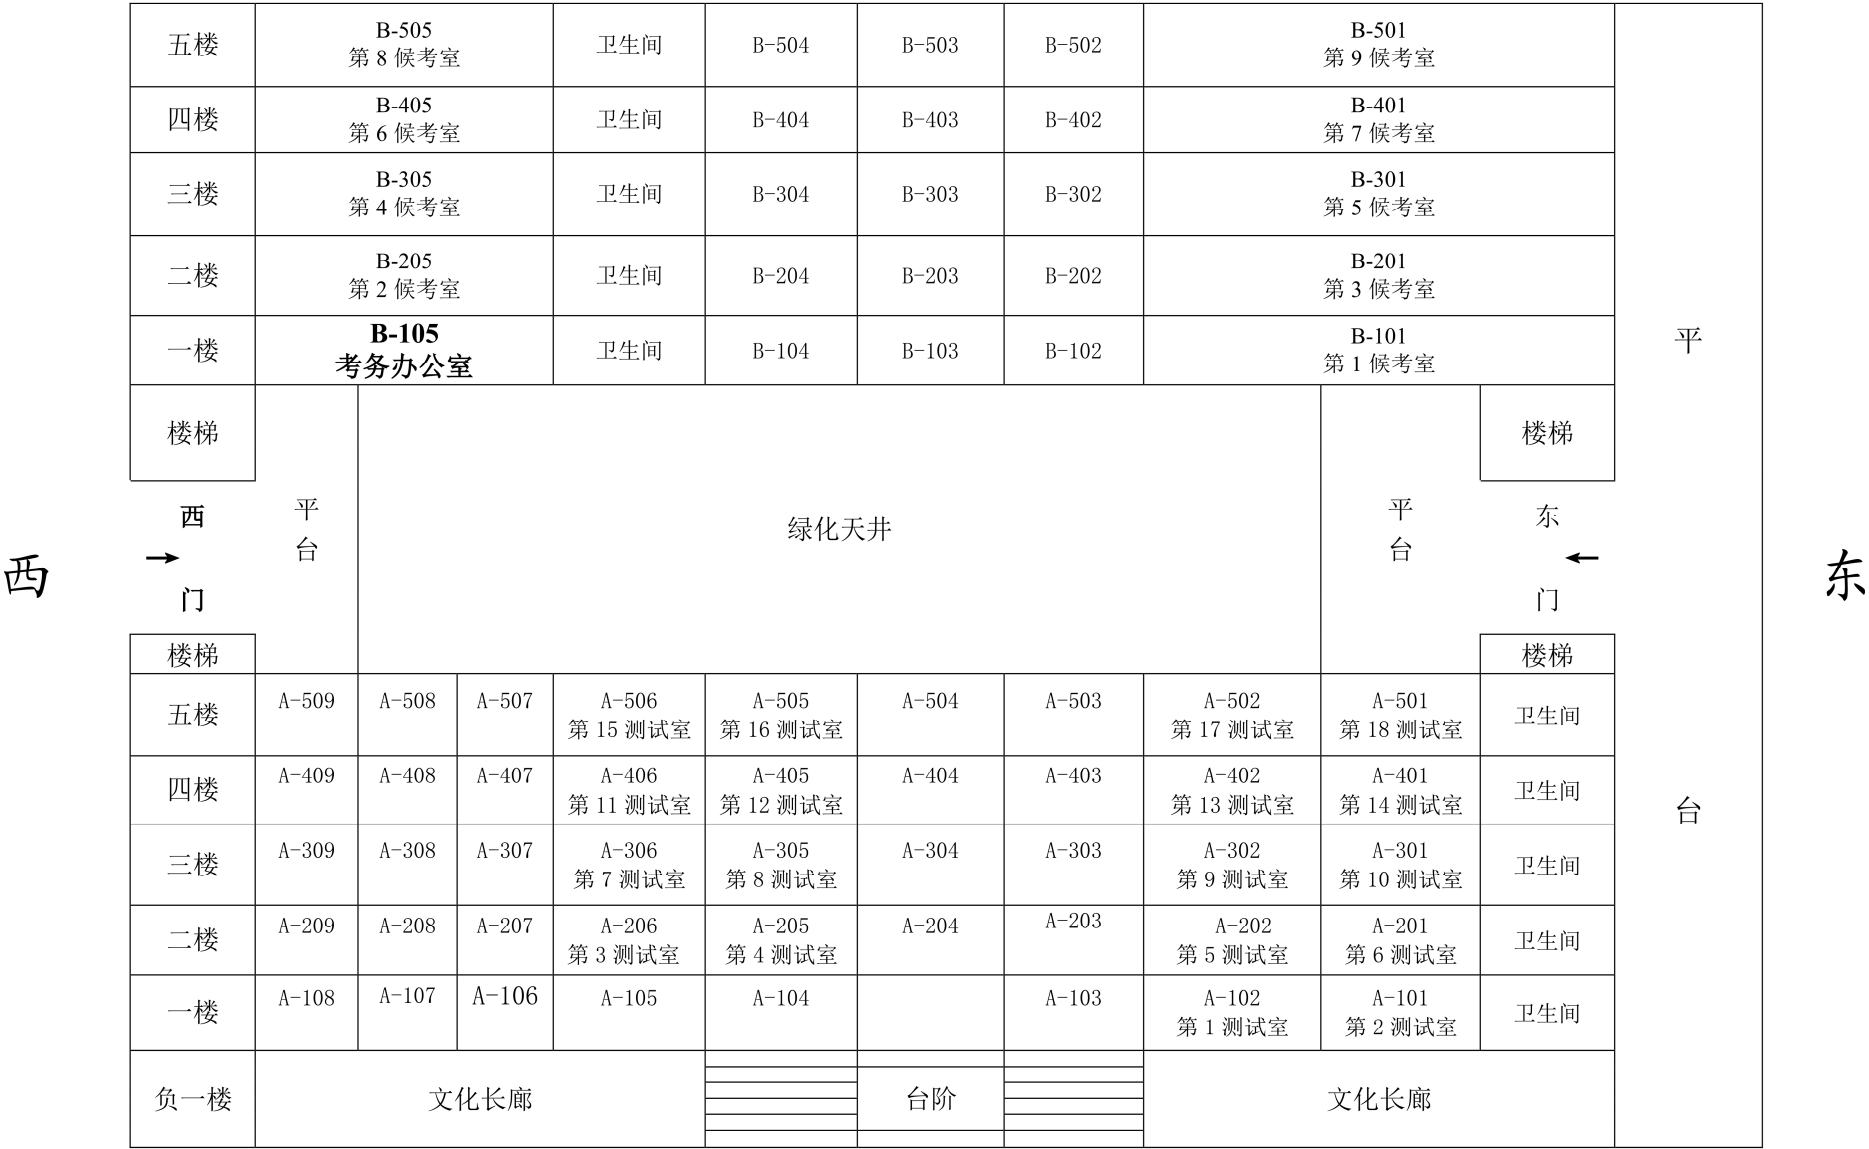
| 五楼 | B-505 第 8 候考室 | 卫生间 | B-504 | B-503 | B-502 | B-501 第 9 候考室 |
|---|---|---|---|---|---|---|
| 四楼 | B-405 第 6 候考室 | 卫生间 | B-404 | B-403 | B-402 | B-401 第 7 候考室 |
| 三楼 | B-305 第 4 候考室 | 卫生间 | B-304 | B-303 | B-302 | B-301 第 5 候考室 |
| 二楼 | B-205 第 2 候考室 | 卫生间 | B-204 | B-203 | B-202 | B-201 第 3 候考室 |
| 一楼 | **B-105 考务办公室** | 卫生间 | B-104 | B-103 | B-102 | B-101 第 1 候考室 |

平

楼梯

楼梯

西

西门

平台

绿化天井

平台

东门

东

楼梯

楼梯

| 五楼 | A-509 | A-508 | A-507 | A-506 第 15 测试室 | A-505 第 16 测试室 | A-504 | A-503 | A-502 第 17 测试室 | A-501 第 18 测试室 | 卫生间 |
|---|---|---|---|---|---|---|---|---|---|---|
| 四楼 | A-409 | A-408 | A-407 | A-406 第 11 测试室 | A-405 第 12 测试室 | A-404 | A-403 | A-402 第 13 测试室 | A-401 第 14 测试室 | 卫生间 |
| 三楼 | A-309 | A-308 | A-307 | A-306 第 7 测试室 | A-305 第 8 测试室 | A-304 | A-303 | A-302 第 9 测试室 | A-301 第 10 测试室 | 卫生间 |
| 二楼 | A-209 | A-208 | A-207 | A-206 第 3 测试室 | A-205 第 4 测试室 | A-204 | A-203 | A-202 第 5 测试室 | A-201 第 6 测试室 | 卫生间 |
| 一楼 | A-108 | A-107 | A-106 | A-105 | A-104 | | A-103 | A-102 第 1 测试室 | A-101 第 2 测试室 | 卫生间 |

台

负一楼 文化长廊 台阶 文化长廊